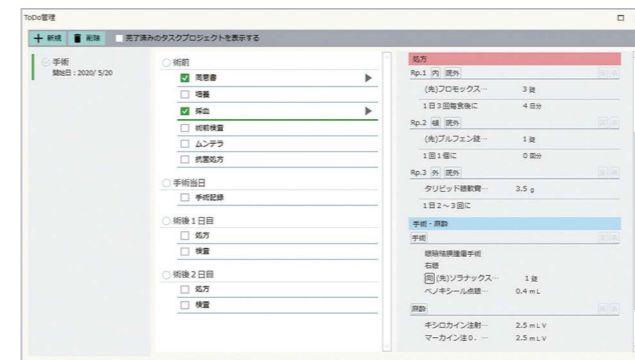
ToDo管理

新規　削除　完了済みのタスクプロジェクトを表示する

手術
開始日：2020/ 5/20

術前
同意書
培養
採血
術前検査
ムンテラ
抗菌処方

手術当日
手術記録

術後１日目
処方
検査

術後２日目
処方
検査

処方
Rp.1 内 院外
(先)フロモックス…　3 錠
１日３回毎食後に　4 日分
Rp.2 頓 院外
(先)ブルフェン錠…　1 錠
１回１個に　0 回分
Rp.3 外 院外
タリビッド眼軟膏…　3.5 g
１日２～３回に

手術・麻酔
手術
眼瞼結膜腫瘍手術
右眼
院 (先)ソラナックス…　1 錠
ベノキシール点眼…　0.4 mL

麻酔
キシロカイン注射…　2.5 mLV
マーカイン注０．…　2.5 mLV